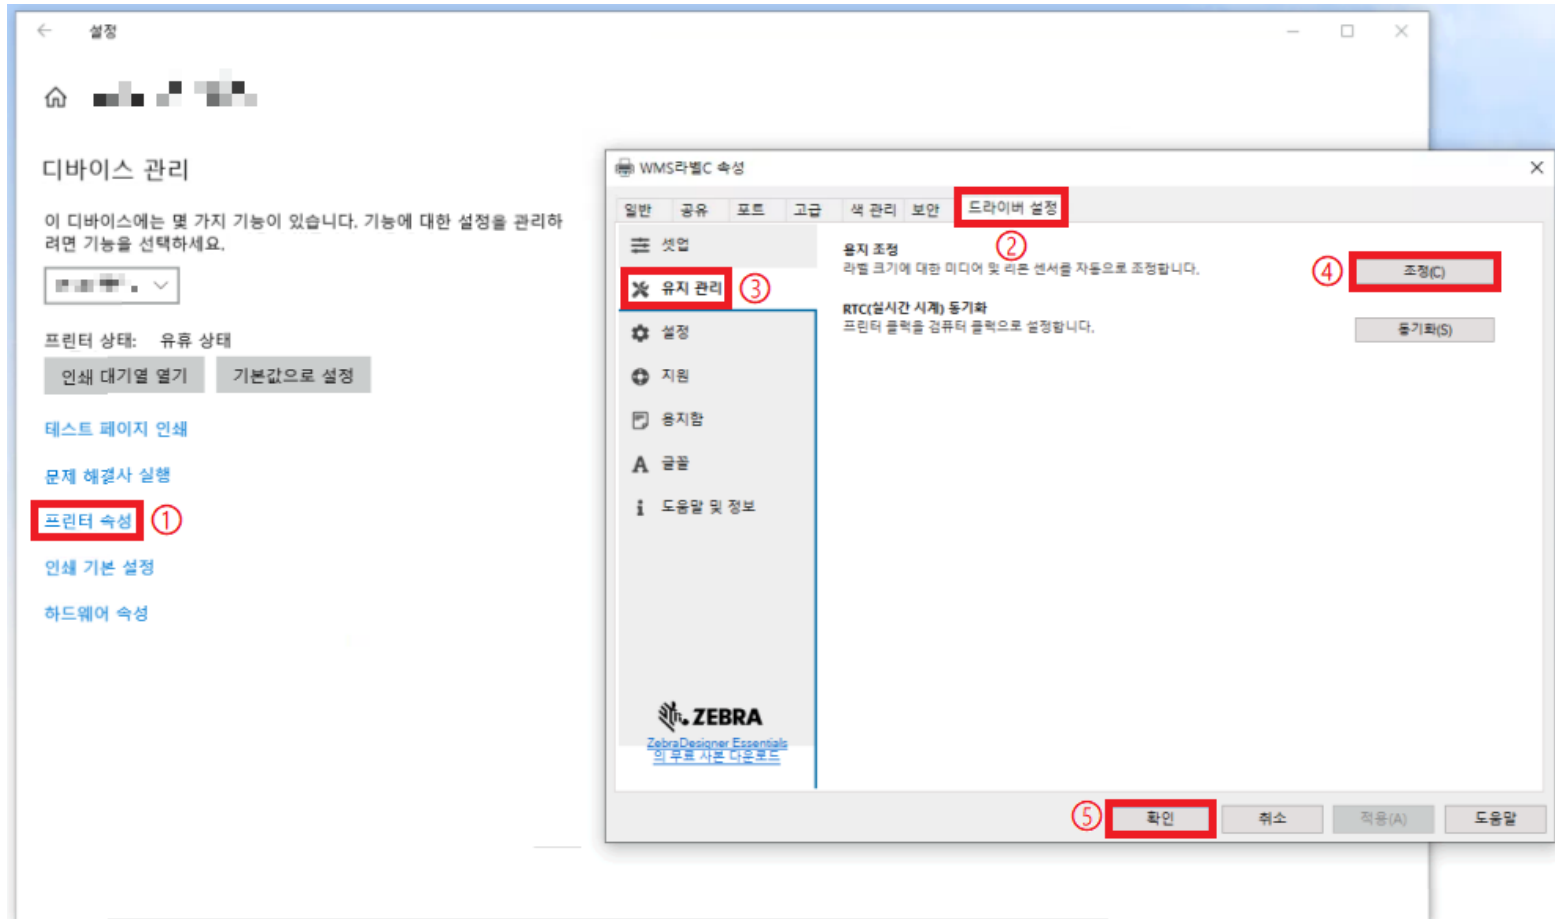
설정

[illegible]

디바이스 관리

이 디바이스에는 몇 가지 기능이 있습니다. 기능에 대한 설정을 관리하려면 기능을 선택하세요.

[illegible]

프린터 상태: 유휴 상태

인쇄 대기열 열기
기본값으로 설정

테스트 페이지 인쇄

문제 해결사 실행

프린터 속성 ①

인쇄 기본 설정

하드웨어 속성

WMS라벨C 속성

일반 공유 포트 고급 색 관리 보안 드라이버 설정 ②

셋업
유지 관리 ③
설정
지원
용지함
글꼴
도움말 및 정보

용지 조정
라벨 크기에 대한 미디어 및 리본 센서를 자동으로 조정합니다.
④ 조정(C)

RTC(실시간 시계) 동기화
프린터 클럭을 컴퓨터 클럭으로 설정합니다.
동기화(S)

ZEBRA
ZebraDesigner Essentials 의 무료 사본 다운로드

⑤ 확인 취소 적용(A) 도움말